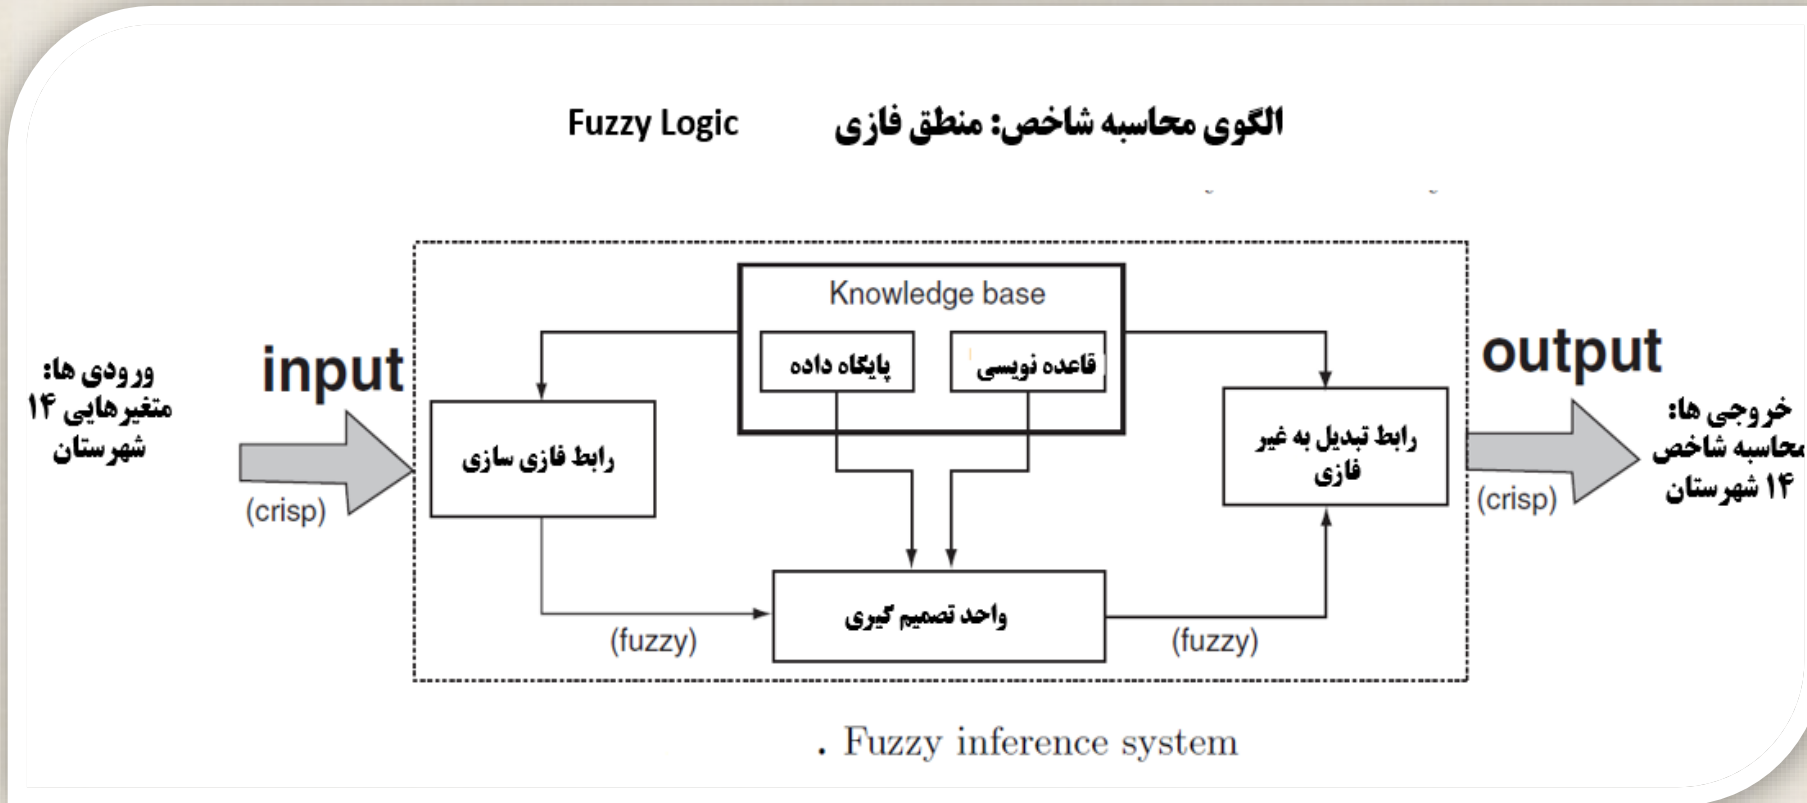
الگوی محاسبه شاخص: منطق فازی Fuzzy Logic

ورودی ها: متغیرهایی ۱۴ شهرستان

input

(crisp)

Knowledge base

پایگاه داده

قاعده نویسی

رابط فازی سازی

واحد تصمیم گیری

(fuzzy)

(fuzzy)

رابط تبدیل به غیر فازی

output

(crisp)

خروجی ها: محاسبه شاخص ۱۴ شهرستان

. Fuzzy inference system